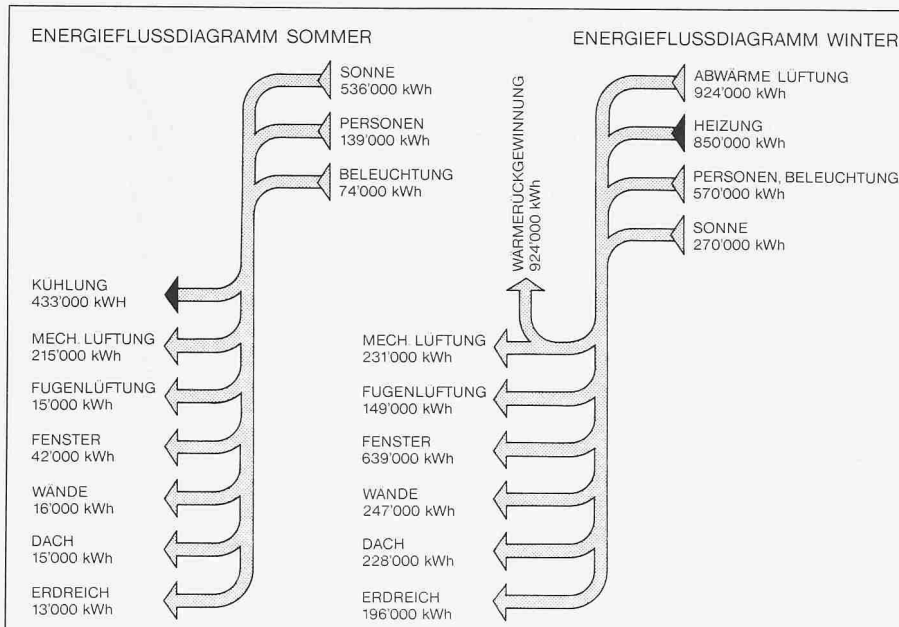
ENERGIEFLUSSDIAGRAMM SOMMER

SONNE
536'000 kWh

PERSONEN
139'000 kWh

BELEUCHTUNG
74'000 kWh

KÜHLUNG
433'000 kWH

MECH. LÜFTUNG
215'000 kWh

FUGENLÜFTUNG
15'000 kWh

FENSTER
42'000 kWh

WÄNDE
16'000 kWh

DACH
15'000 kWh

ERDREICH
13'000 kWh

ENERGIEFLUSSDIAGRAMM WINTER

ABWÄRME LÜFTUNG
924'000 kWh

HEIZUNG
850'000 kWh

PERSONEN, BELEUCHTUNG
570'000 kWh

SONNE
270'000 kWh

WÄRMERÜCKGEWINNUNG
924'000 kWh

MECH. LÜFTUNG
231'000 kWh

FUGENLÜFTUNG
149'000 kWh

FENSTER
639'000 kWh

WÄNDE
247'000 kWh

DACH
228'000 kWh

ERDREICH
196'000 kWh